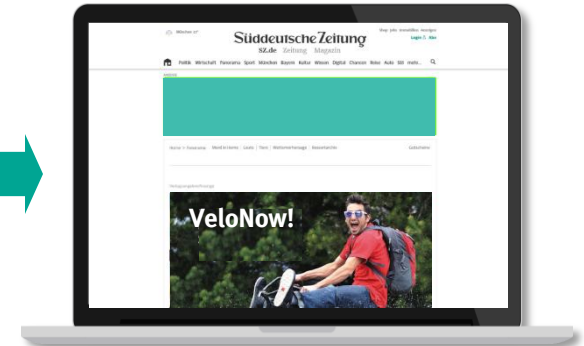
München 21°

Süddeutsche Zeitung

SZ.de Zeitung Magazin

Shop Jobs Immobilien Anzeigen

Login Abo

Politik Wirtschaft Panorama Sport München Bayern Kultur Wissen Digital Chancen Reise Auto Stil mehr...

Anzeige

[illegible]

Gutschein

Anzeige

VeloNow!